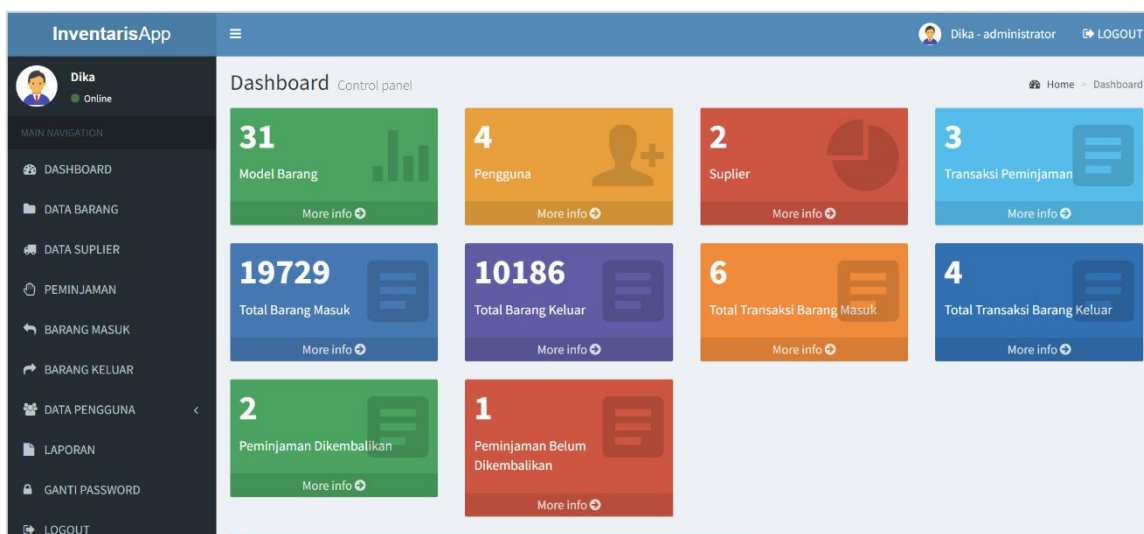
InventarisApp

Dika - administrator

LOGOUT

Dika
Online

MAIN NAVIGATION

DASHBOARD

DATA BARANG

DATA SUPLIER

PEMINJAMAN

BARANG MASUK

BARANG KELUAR

DATA PENGGUNA

LAPORAN

GANTI PASSWORD

LOGOUT

Dashboard Control panel

Home > Dashboard

31
Model Barang
More info

4
Pengguna
More info

2
Suplier
More info

3
Transaksi Peminjaman
More info

19729
Total Barang Masuk
More info

10186
Total Barang Keluar
More info

6
Total Transaksi Barang Masuk
More info

4
Total Transaksi Barang Keluar
More info

2
Peminjaman Dikembalikan
More info

1
Peminjaman Belum Dikembalikan
More info